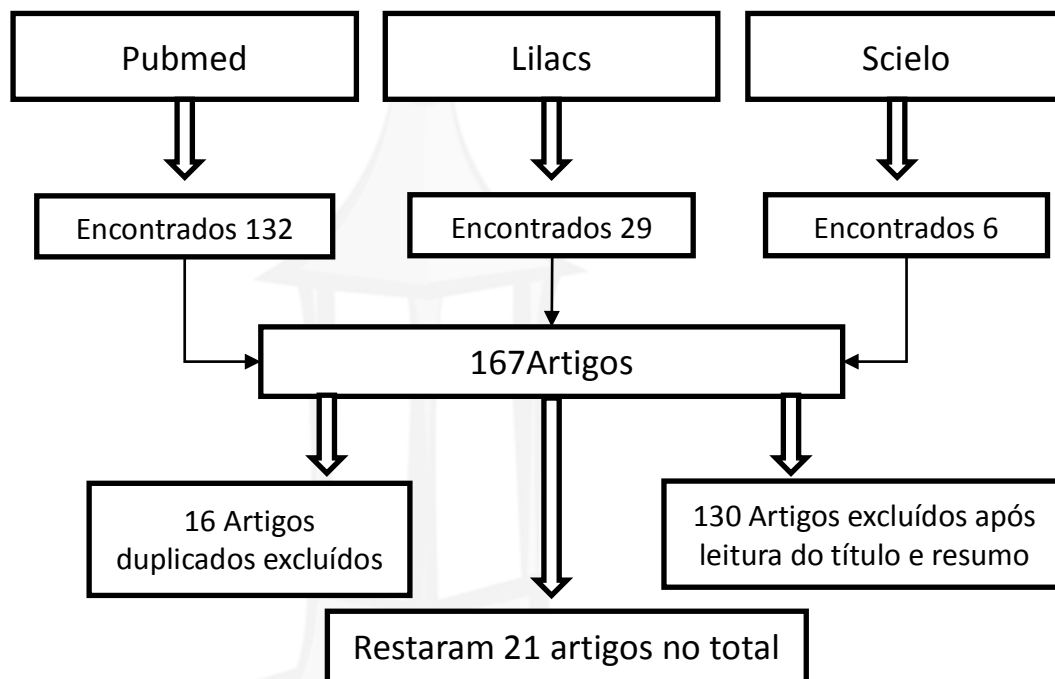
Pubmed

Lilacs

Scielo

Encontrados 132

Encontrados 29

Encontrados 6

167Artigos

16 Artigos duplicados excluídos

130 Artigos excluídos após leitura do título e resumo

Restaram 21 artigos no total